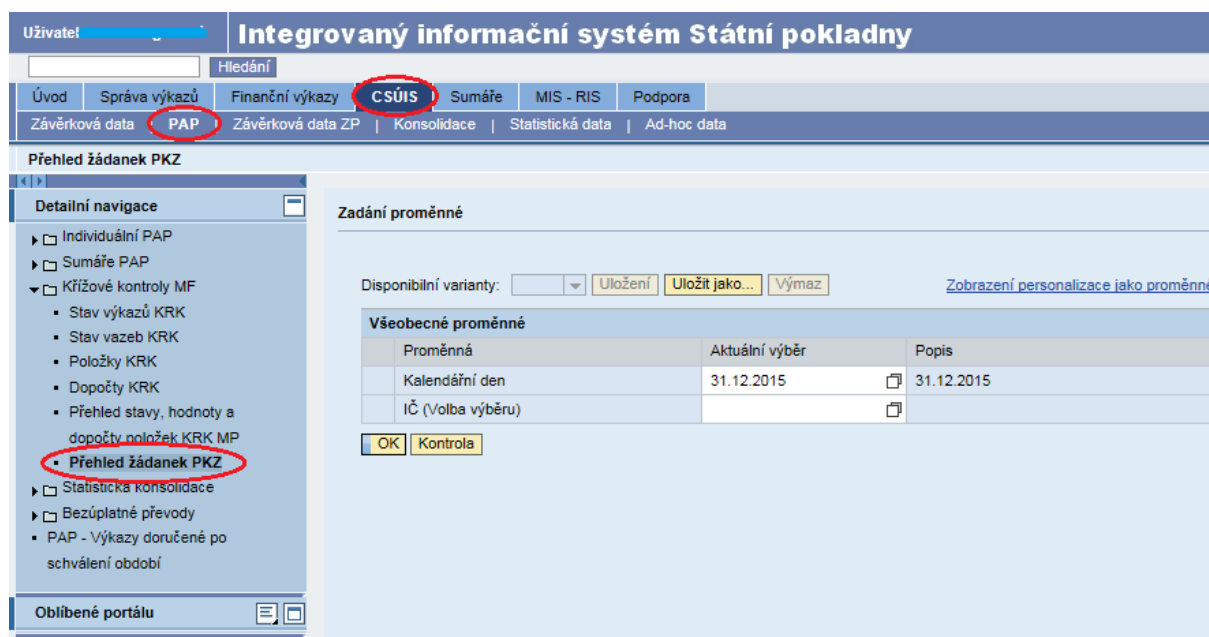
Uživatel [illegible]

Integrovaný informační systém Státní pokladny

Hledání

Úvod | Správa výkazů | Finanční výkazy | CSÚIS | Sumáře | MIS - RIS | Podpora

Závěrková data | PAP | Závěrková data ZP | Konsolidace | Statistická data | Ad-hoc data

Přehled žádanek PKZ

Detailní navigace

Individuální PAP
Sumáře PAP
Křížové kontroly MF
Stav výkazů KRK
Stav vazeb KRK
Položky KRK
Dopočty KRK
Přehled stavy, hodnoty a dopočty položek KRK MP
Přehled žádanek PKZ
Statistická konsolidace
Bezúplatné převody
PAP - Výkazy doručené po schválení období

Oblíbené portálu

Zadání proměnné

Disponibilní varianty: | Uložení | Uložit jako... | Výmaz

Zobrazení personalizace jako proměnné

Všeobecné proměnné

| Proměnná | Aktuální výběr | Popis |
|---|---|---|
| Kalendářní den | 31.12.2015 | 31.12.2015 |
| IČ (Volba výběru) | | |

OK | Kontrola